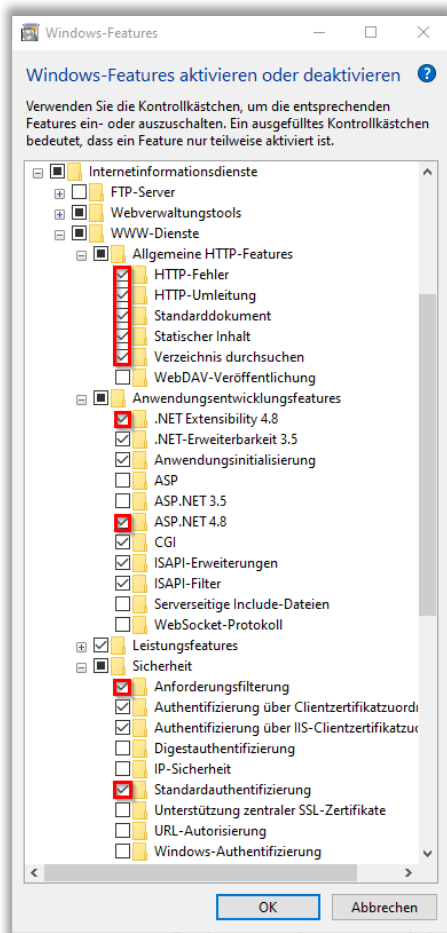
Windows-Features

Windows-Features aktivieren oder deaktivieren

Verwenden Sie die Kontrollkästchen, um die entsprechenden Features ein- oder auszuschalten. Ein ausgefülltes Kontrollkästchen bedeutet, dass ein Feature nur teilweise aktiviert ist.

Internetinformationsdienste
FTP-Server
Webverwaltungstools
WWW-Dienste
Allgemeine HTTP-Features
HTTP-Fehler
HTTP-Umleitung
Standarddokument
Statischer Inhalt
Verzeichnis durchsuchen
WebDAV-Veröffentlichung
Anwendungsentwicklungsfeatures
.NET Extensibility 4.8
.NET-Erweiterbarkeit 3.5
Anwendungsinitialisierung
ASP
ASP.NET 3.5
ASP.NET 4.8
CGI
ISAPI-Erweiterungen
ISAPI-Filter
Serverseitige Include-Dateien
WebSocket-Protokoll
Leistungsfeatures
Sicherheit
Anforderungsfilterung
Authentifizierung über Clientzertifikatzuordi
Authentifizierung über IIS-Clientzertifikatzu
Digestauthentifizierung
IP-Sicherheit
Standardauthentifizierung
Unterstützung zentraler SSL-Zertifikate
URL-Autorisierung
Windows-Authentifizierung

OK
Abbrechen